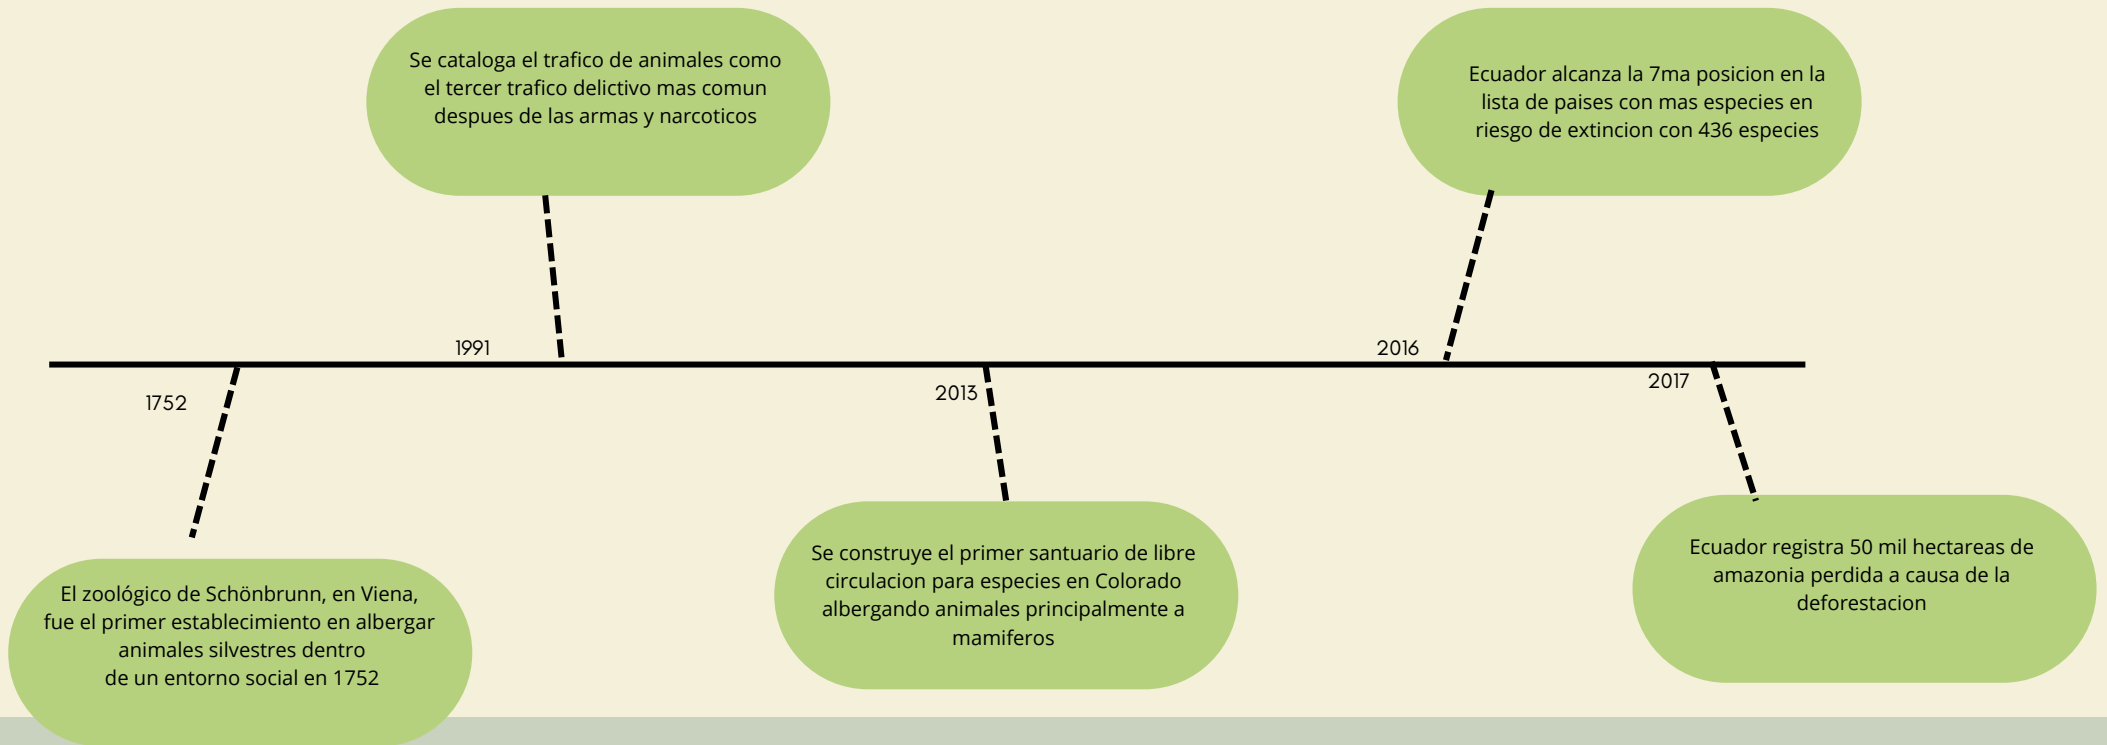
Se cataloga el trafico de animales como el tercer trafico delictivo mas comun despues de las armas y narcoticos

Ecuador alcanza la 7ma posicion en la lista de paises con mas especies en riesgo de extincion con 436 especies

1991

2016

1752

2013

2017

El zoológico de Schönbrunn, en Viena, fue el primer establecimiento en albergar animales silvestres dentro de un entorno social en 1752

Se construye el primer santuario de libre circulacion para especies en Colorado albergando animales principalmente a mamiferos

Ecuador registra 50 mil hectareas de amazonia perdida a causa de la deforestacion